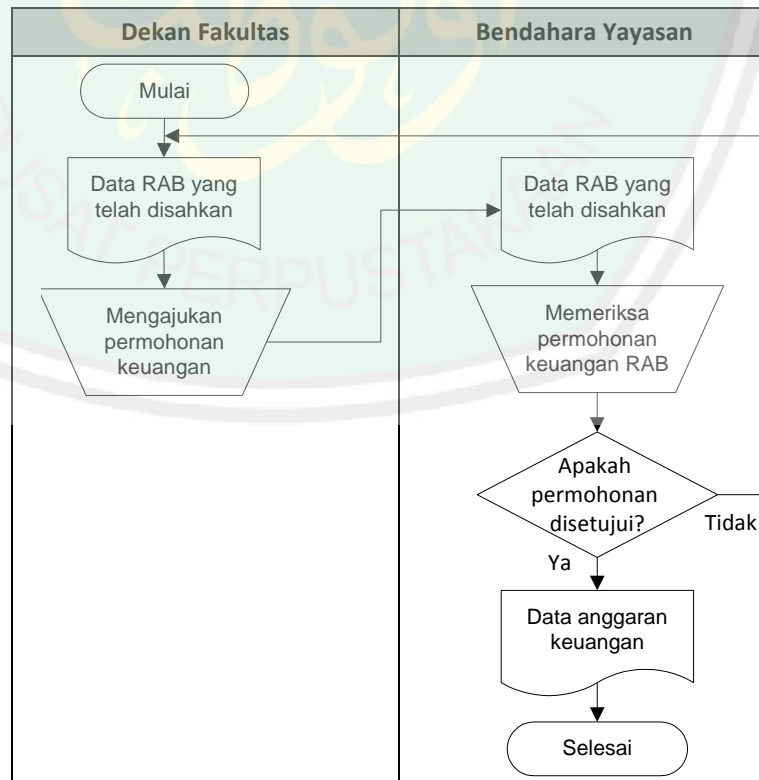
| Dekan Fakultas | Bendahara Yayasan |
|---|---|

Mulai

Data RAB yang telah disahkan

Mengajukan permohonan keuangan

Data RAB yang telah disahkan

Memeriksa permohonan keuangan RAB

Apakah permohonan disetujui?

Tidak

Ya

Data anggaran keuangan

Selesai